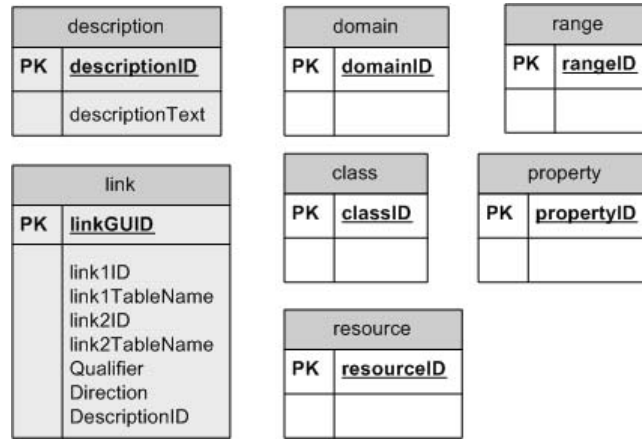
description

| PK | descriptionID |
|---|---|
| | descriptionText |

domain

| PK | domainID |
|---|---|
| | |

range

| PK | rangeID |
|---|---|
| | |

link

| PK | linkGUID |
|---|---|
| | link1ID link1TableName link2ID link2TableName Qualifier Direction DescriptionID |

class

| PK | classID |
|---|---|
| | |

property

| PK | propertyID |
|---|---|
| | |

resource

| PK | resourceID |
|---|---|
| | |